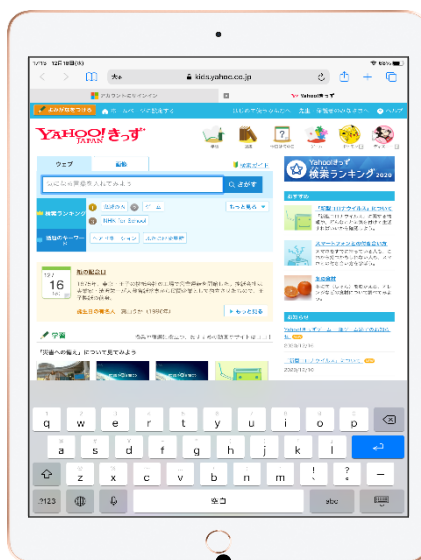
12月16日(水)

大ぁ

kids.yahoo.co.jp

アカウントにサインイン

Yahoo!きっず

ヘルプ

YAHOO! JAPAN きっず

ウェブ

画像

検索ガイド

さがす

検索ランキング

ゲーム

もっと見る

NHK for School

Yahoo!きっず 検索ランキング 2020

16

今日の記念日

誕生日の有名人

もっと見る

学習

q w e r t y u i o p
a s d f g h j k l
z x c v b n m ! ?

.?123

空白

abc